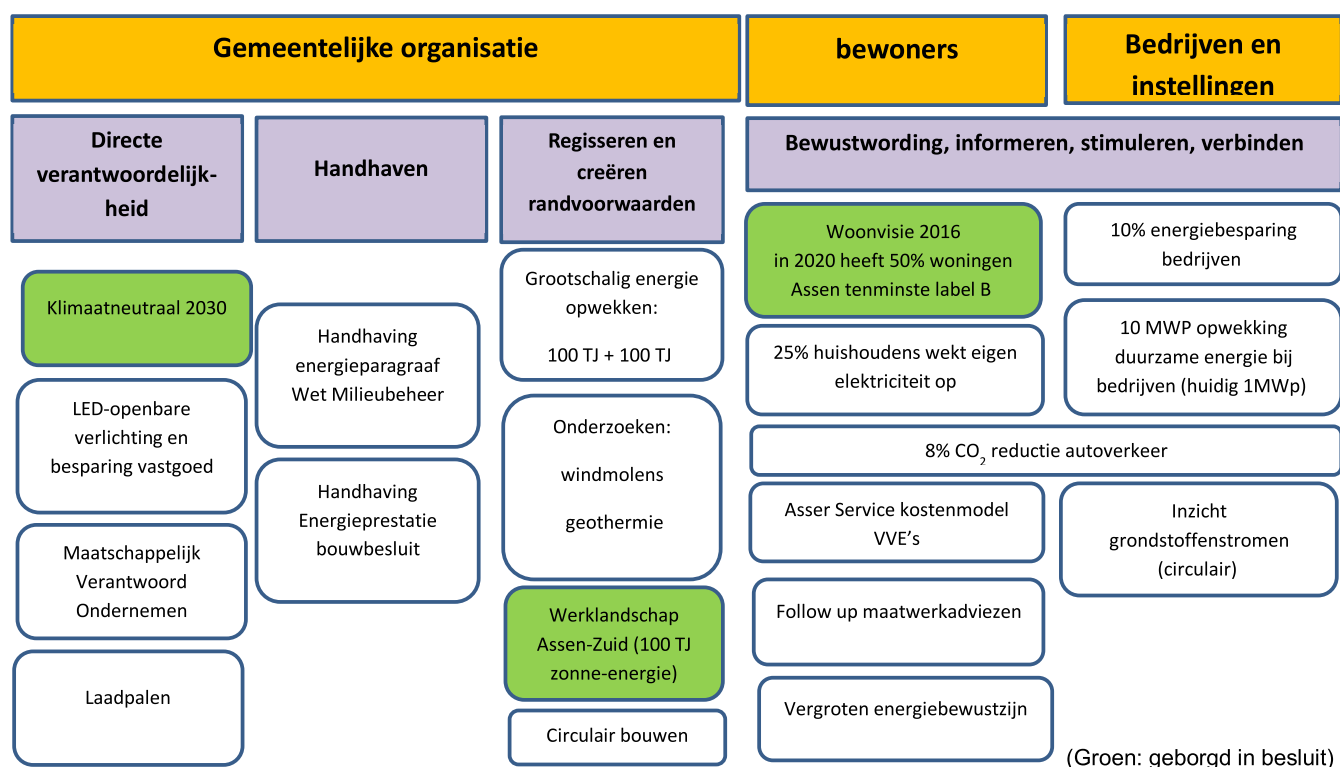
Gemeentelijke organisatie

bewoners

Bedrijven en instellingen

Directe verantwoordelijkheid

Handhaven

Regisseren en creëren randvoorwaarden

Bewustwording, informeren, stimuleren, verbinden

Klimaatneutraal 2030

LED-openbare verlichting en besparing vastgoed

Maatschappelijk Verantwoord Ondernemen

Laadpalen

Handhaving energieparagraaf Wet Milieubeheer

Handhaving Energieprestatie bouwbesluit

Grootschalig energie opwekken:

100 TJ + 100 TJ

Onderzoeken:

windmolens

geothermie

Werklandschap Assen-Zuid (100 TJ zonne-energie)

Circulair bouwen

Woonvisie 2016 in 2020 heeft 50% woningen Assen tenminste label B

25% huishoudens wekt eigen elektriciteit op

10% energiebesparing bedrijven

10 MWP opwekking duurzame energie bij bedrijven (huidig 1MWp)

8% $CO_2$ reductie autoverkeer

Asser Service kostenmodel VVE's

Follow up maatwerkadviezen

Vergroten energiebewustzijn

Inzicht grondstoffenstromen (circulair)

(Groen: geborgd in besluit)